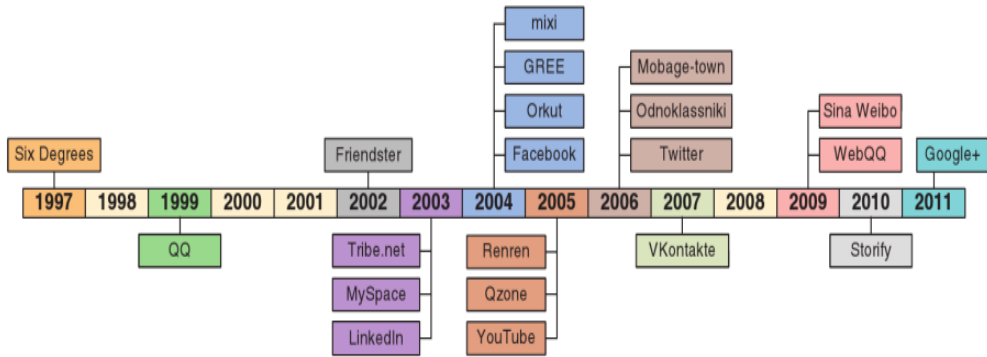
mixi
GREE
Orkut
Facebook
Mobage-town
Odnoklassniki
Twitter
Six Degrees
Friendster
Sina Weibo
WebQQ
Google+

| 1997 | 1998 | 1999 | 2000 | 2001 | 2002 | 2003 | 2004 | 2005 | 2006 | 2007 | 2008 | 2009 | 2010 | 2011 |
|---|---|---|---|---|---|---|---|---|---|---|---|---|---|---|

QQ
Tribe.net
MySpace
LinkedIn
Renren
Qzone
YouTube
VKontakte
Storify